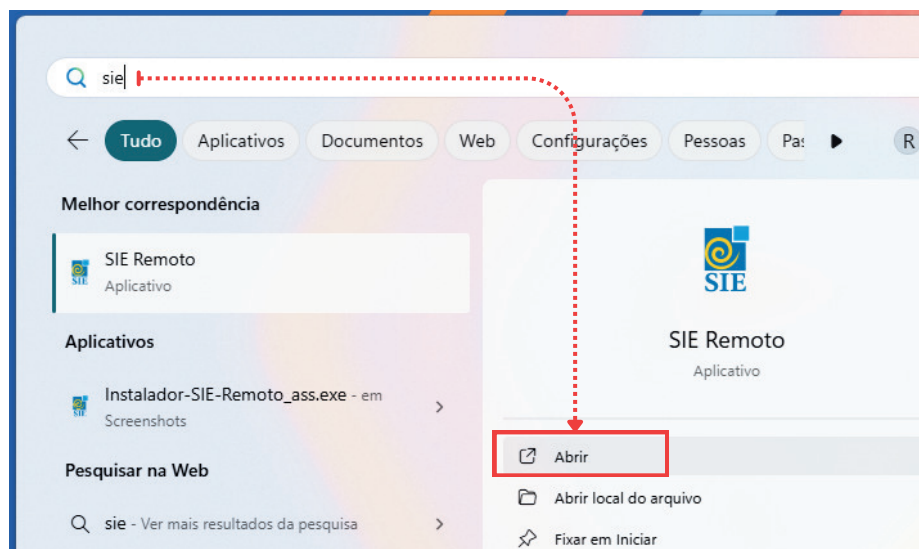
sie

Tudo Aplicativos Documentos Web Configurações Pessoas Pas R

Melhor correspondência

SIE Remoto
Aplicativo

Aplicativos

Instalador-SIE-Remoto_ass.exe - em Screenshots

Pesquisar na Web

sie - Ver mais resultados da pesquisa

SIE

SIE Remoto
Aplicativo

Abrir

Abrir local do arquivo

Fixar em Iniciar